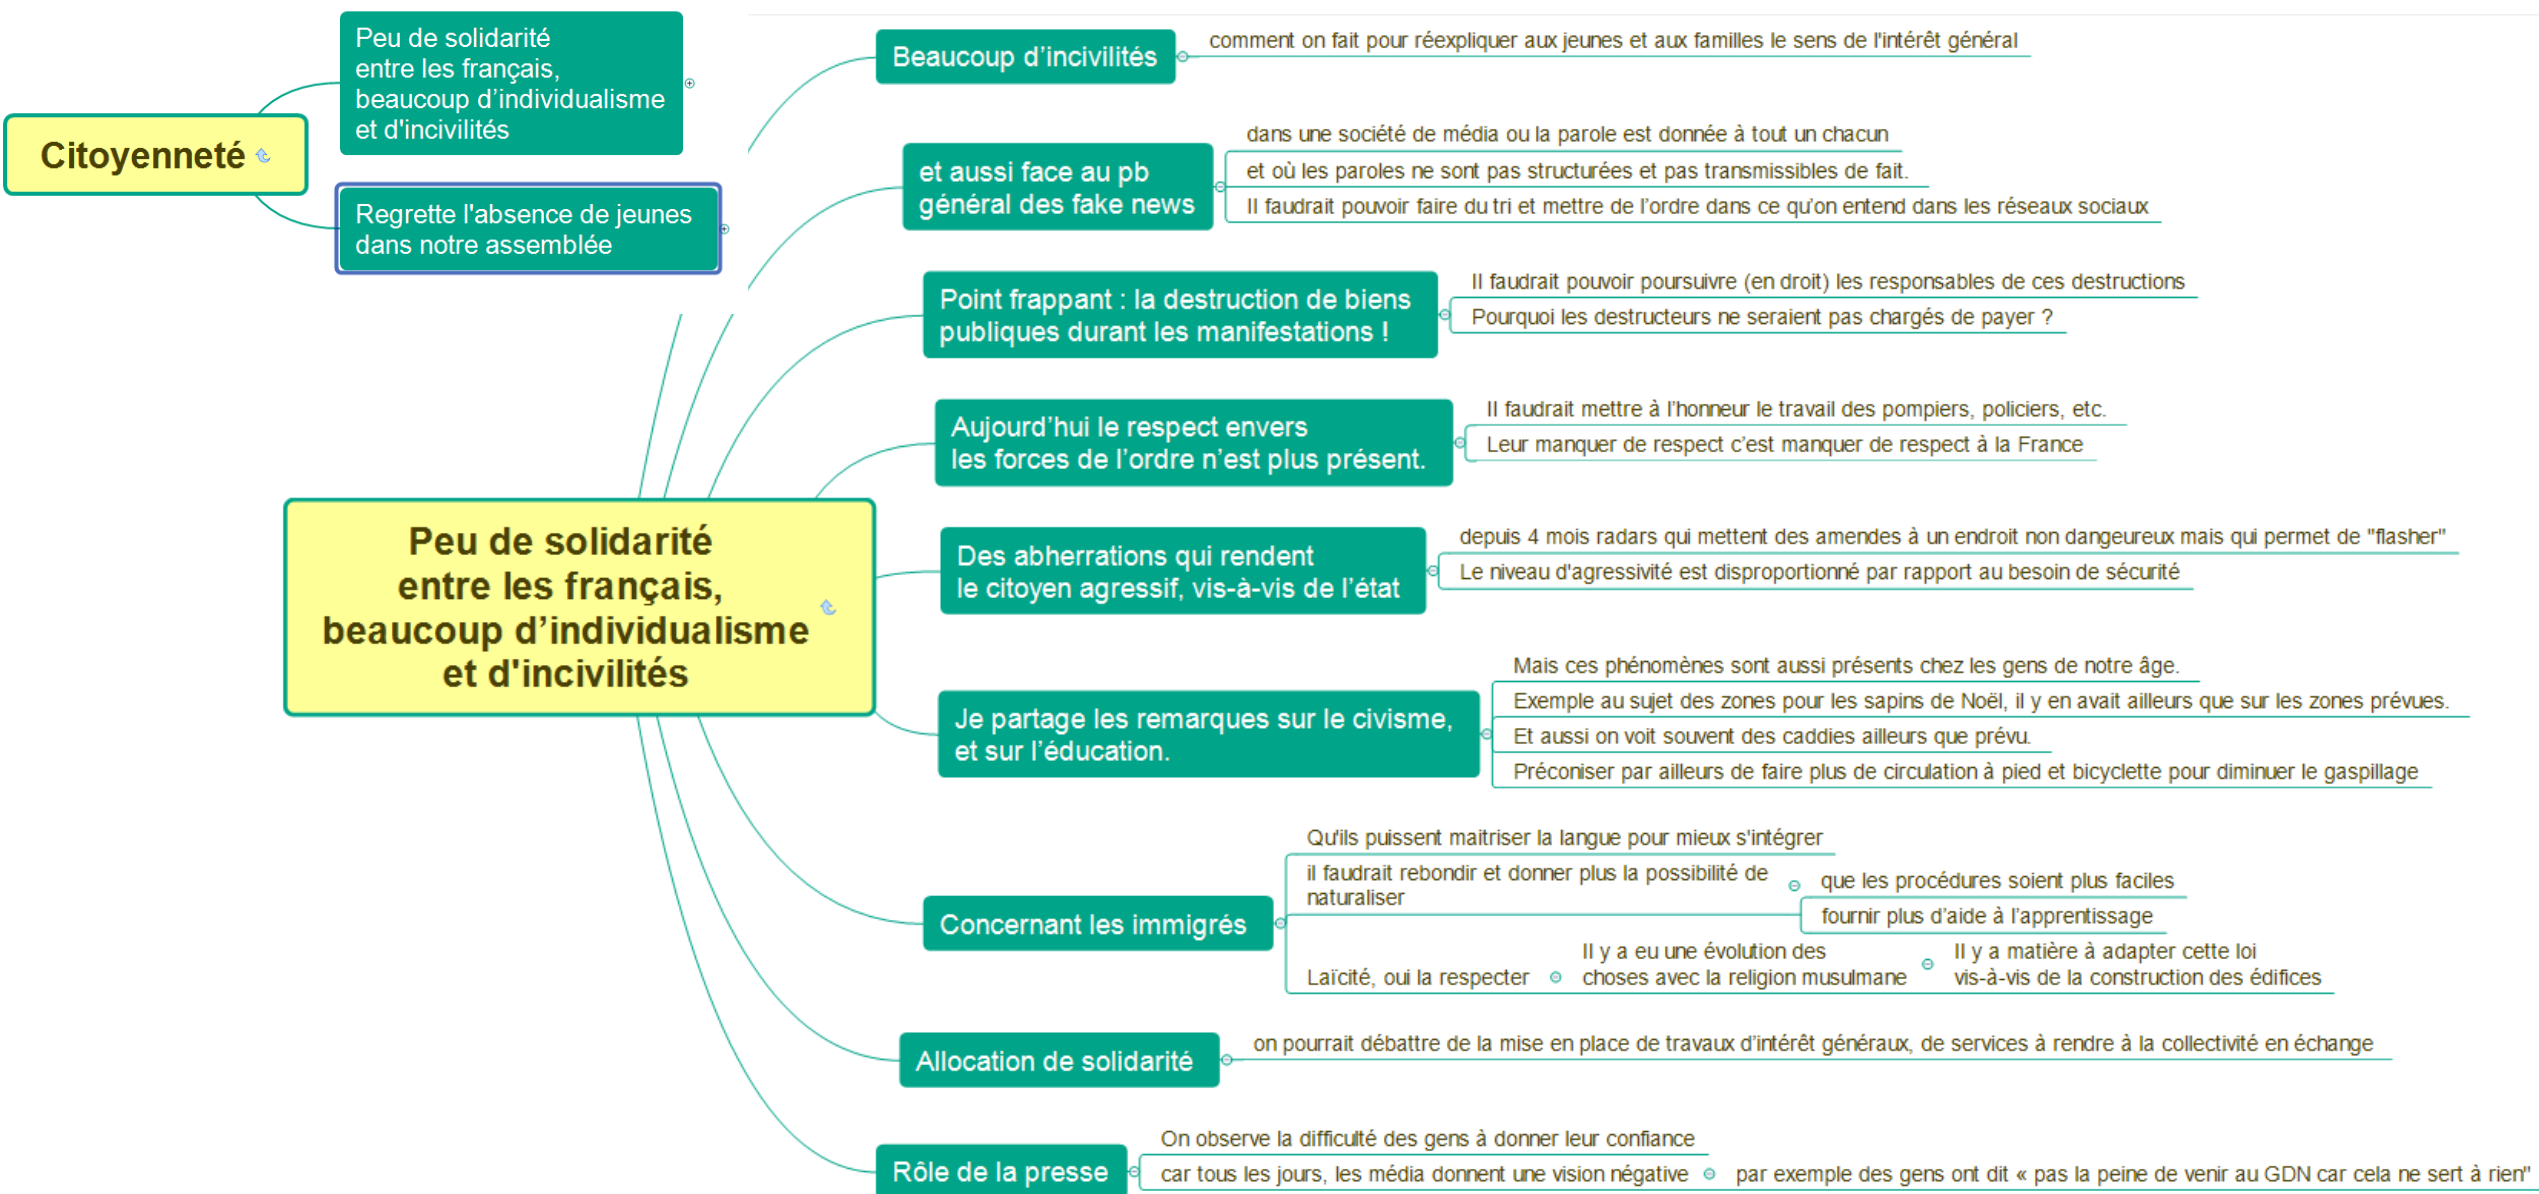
Citoyenneté

Peu de solidarité entre les français, beaucoup d'individualisme et d'incivilités

Regrette l'absence de jeunes dans notre assemblée

Peu de solidarité entre les français, beaucoup d'individualisme et d'incivilités

Beaucoup d'incivilités

comment on fait pour réexpliquer aux jeunes et aux familles le sens de l'intérêt général

et aussi face au pb général des fake news

dans une société de média ou la parole est donnée à tout un chacun

et où les paroles ne sont pas structurées et pas transmissibles de fait.

Il faudrait pouvoir faire du tri et mettre de l'ordre dans ce qu'on entend dans les réseaux sociaux

Point frappant : la destruction de biens publiques durant les manifestations !

Il faudrait pouvoir poursuivre (en droit) les responsables de ces destructions

Pourquoi les destructeurs ne seraient pas chargés de payer ?

Aujourd'hui le respect envers les forces de l'ordre n'est plus présent.

Il faudrait mettre à l'honneur le travail des pompiers, policiers, etc.

Leur manquer de respect c'est manquer de respect à la France

Des abherrations qui rendent le citoyen agressif, vis-à-vis de l'état

depuis 4 mois radars qui mettent des amendes à un endroit non dangeureux mais qui permet de "flasher"

Le niveau d'agressivité est disproportionné par rapport au besoin de sécurité

Je partage les remarques sur le civisme, et sur l'éducation.

Mais ces phénomènes sont aussi présents chez les gens de notre âge.

Exemple au sujet des zones pour les sapins de Noël, il y en avait ailleurs que sur les zones prévues.

Et aussi on voit souvent des caddies ailleurs que prévu.

Préconiser par ailleurs de faire plus de circulation à pied et bicyclette pour diminuer le gaspillage

Concernant les immigrés

Qu'ils puissent maitriser la langue pour mieux s'intégrer

il faudrait rebondir et donner plus la possibilité de naturaliser

que les procédures soient plus faciles

fournir plus d'aide à l'apprentissage

Laïcité, oui la respecter

Il y a eu une évolution des choses avec la religion musulmane

Il y a matière à adapter cette loi vis-à-vis de la construction des édifices

Allocation de solidarité

on pourrait débattre de la mise en place de travaux d'intérêt généraux, de services à rendre à la collectivité en échange

Rôle de la presse

On observe la difficulté des gens à donner leur confiance

car tous les jours, les média donnent une vision négative

par exemple des gens ont dit « pas la peine de venir au GDN car cela ne sert à rien"